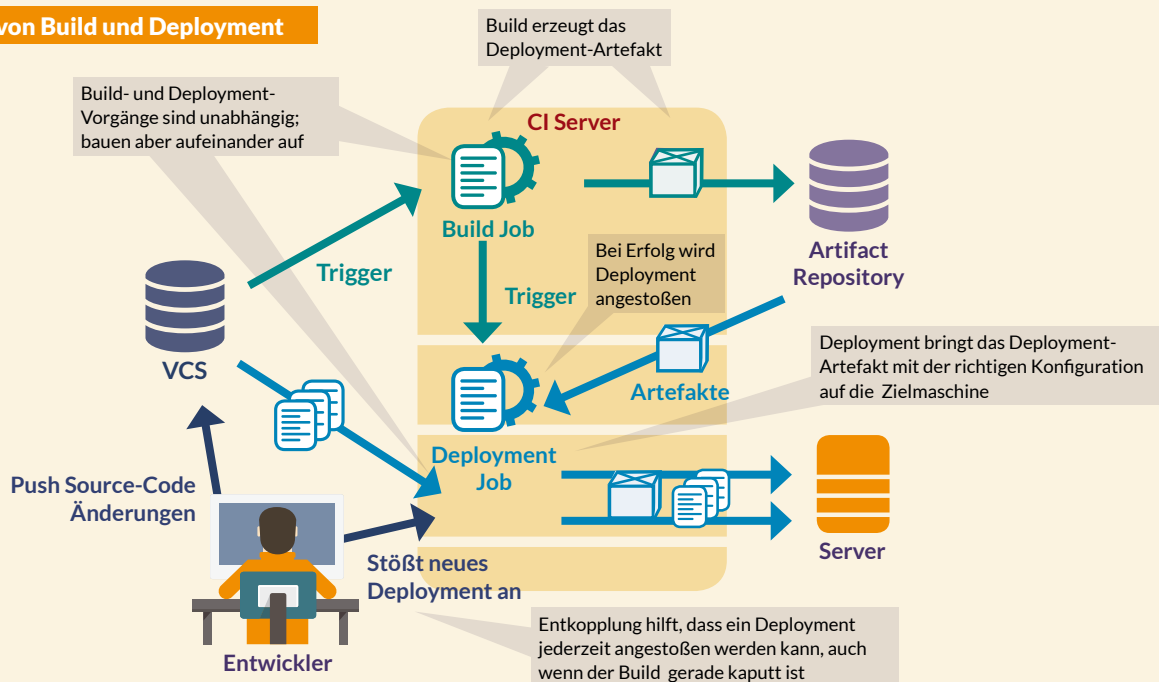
von Build und Deployment

Build erzeugt das Deployment-Artefakt

Build- und Deployment-Vorgänge sind unabhängig; bauen aber aufeinander auf

CI Server

Build Job

Trigger

Artifact Repository

Bei Erfolg wird Deployment angestoßen

Trigger

VCS

Deployment bringt das Deployment-Artefakt mit der richtigen Konfiguration auf die Zielmaschine

Artefakte

Deployment Job

Push Source-Code Änderungen

Server

Stößt neues Deployment an

Entwickler

Entkopplung hilft, dass ein Deployment jederzeit angestoßen werden kann, auch wenn der Build gerade kaputt ist